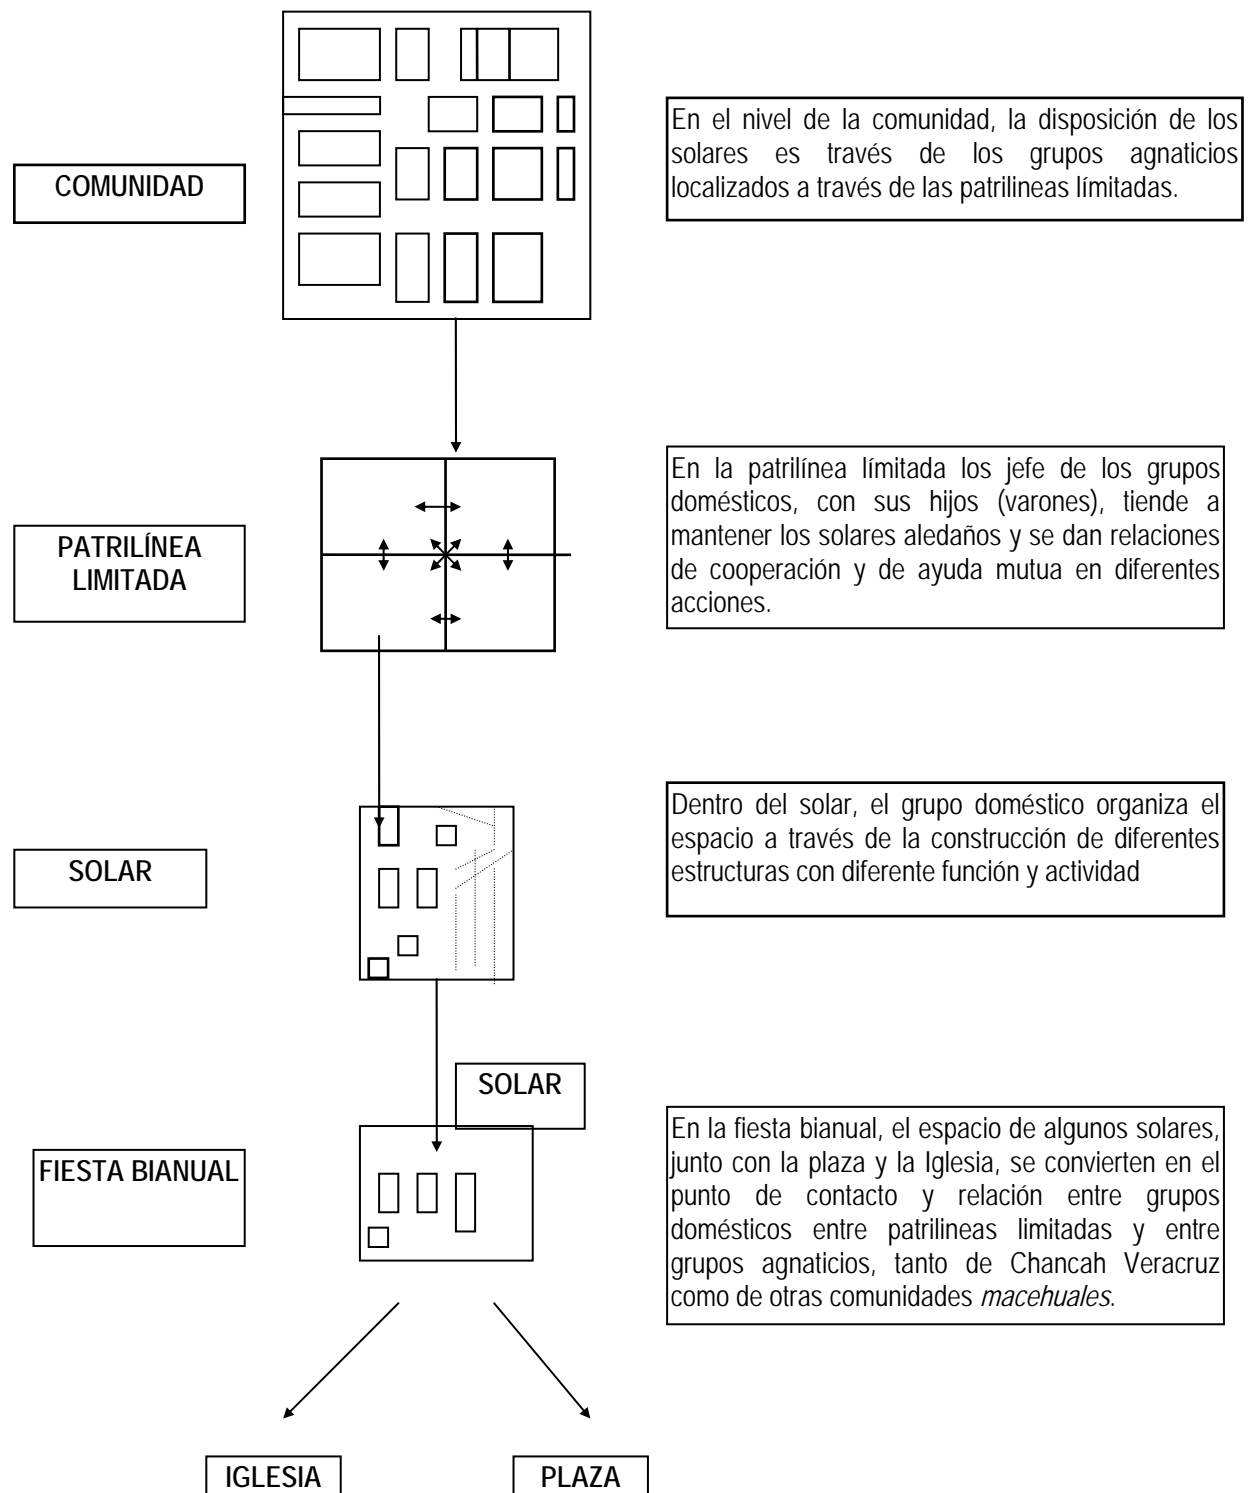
COMUNIDAD

En el nivel de la comunidad, la disposición de los solares es través de los grupos agnaticios localizados a través de las patrilineas límitadas.

PATRILÍNEA LIMITADA

En la patrilínea límitada los jefe de los grupos domésticos, con sus hijos (varones), tiende a mantener los solares aledaños y se dan relaciones de cooperación y de ayuda mutua en diferentes acciones.

SOLAR

Dentro del solar, el grupo doméstico organiza el espacio a través de la construcción de diferentes estructuras con diferente función y actividad

SOLAR

FIESTA BIANUAL

En la fiesta bianual, el espacio de algunos solares, junto con la plaza y la Iglesia, se convierten en el punto de contacto y relación entre grupos domésticos entre patrilineas limitadas y entre grupos agnaticios, tanto de Chancah Veracruz como de otras comunidades *macehuales*.

IGLESIA

PLAZA